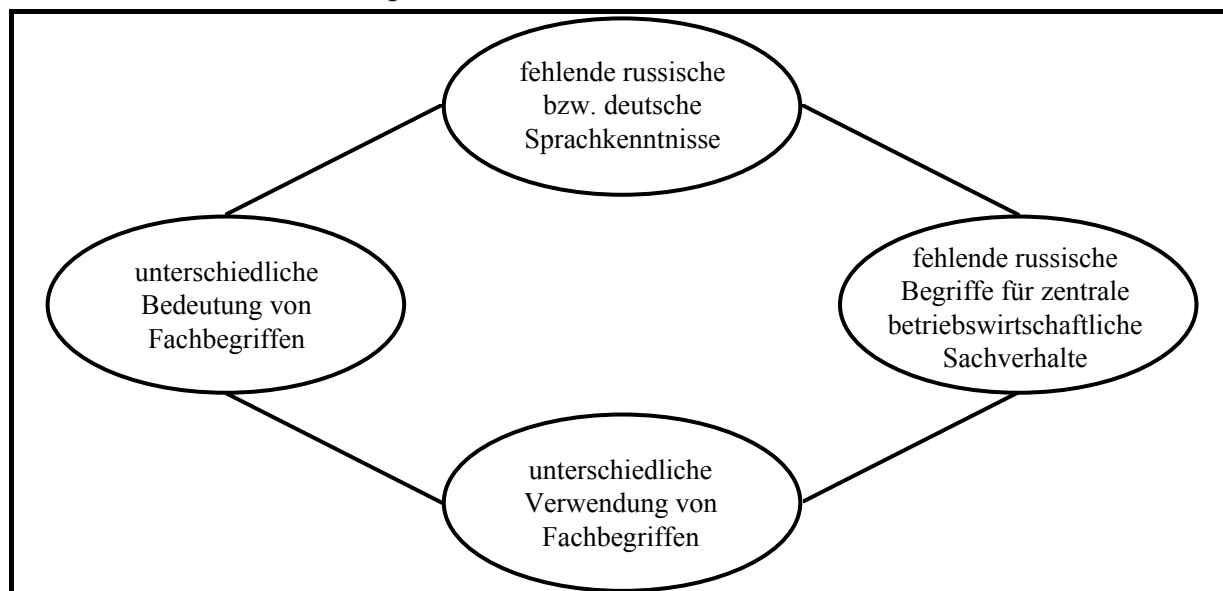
fehlende russische bzw. deutsche Sprachkenntnisse

unterschiedliche Bedeutung von Fachbegriffen

fehlende russische Begriffe für zentrale betriebswirtschaftliche Sachverhalte

unterschiedliche Verwendung von Fachbegriffen